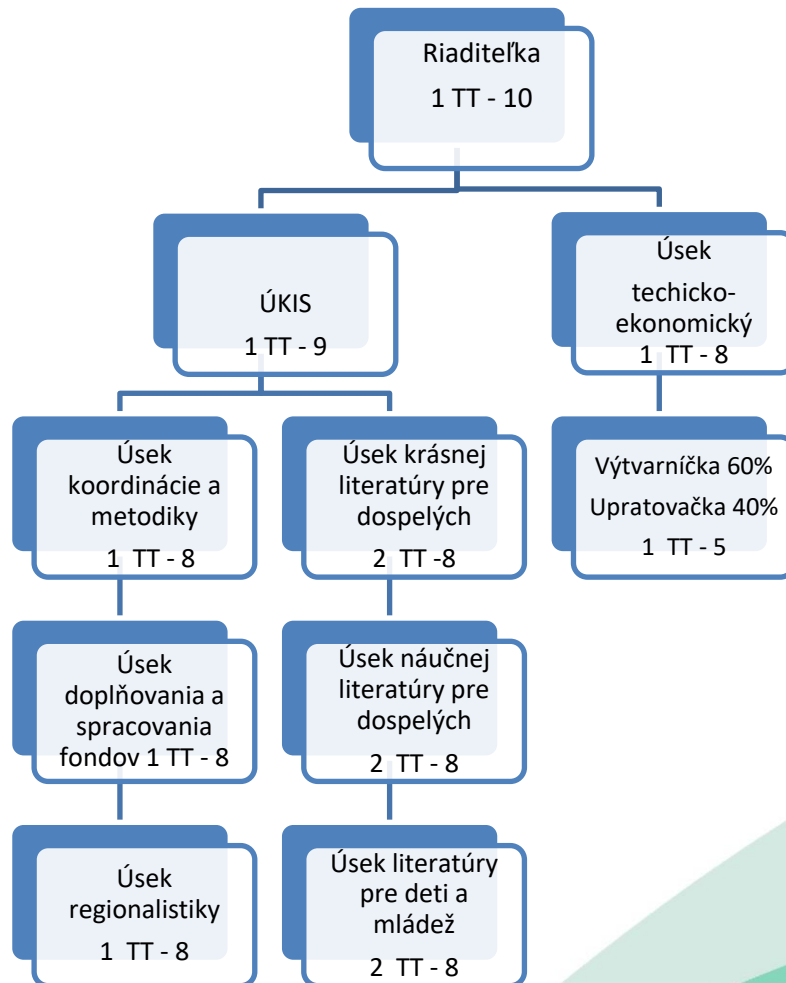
Riaditeľka
1 TT - 10

ÚKIS
1 TT - 9

Úsek techicko-ekonomický
1 TT - 8

Úsek koordinácie a metodiky
1 TT - 8

Úsek krásnej literatúry pre dospelých
2 TT -8

Výtvarníčka 60%
Upratovačka 40%
1 TT - 5

Úsek doplňovania a spracovania fondov 1 TT - 8

Úsek náučnej literatúry pre dospelých
2 TT - 8

Úsek regionalistiky
1 TT - 8

Úsek literatúry pre deti a mládež
2 TT - 8